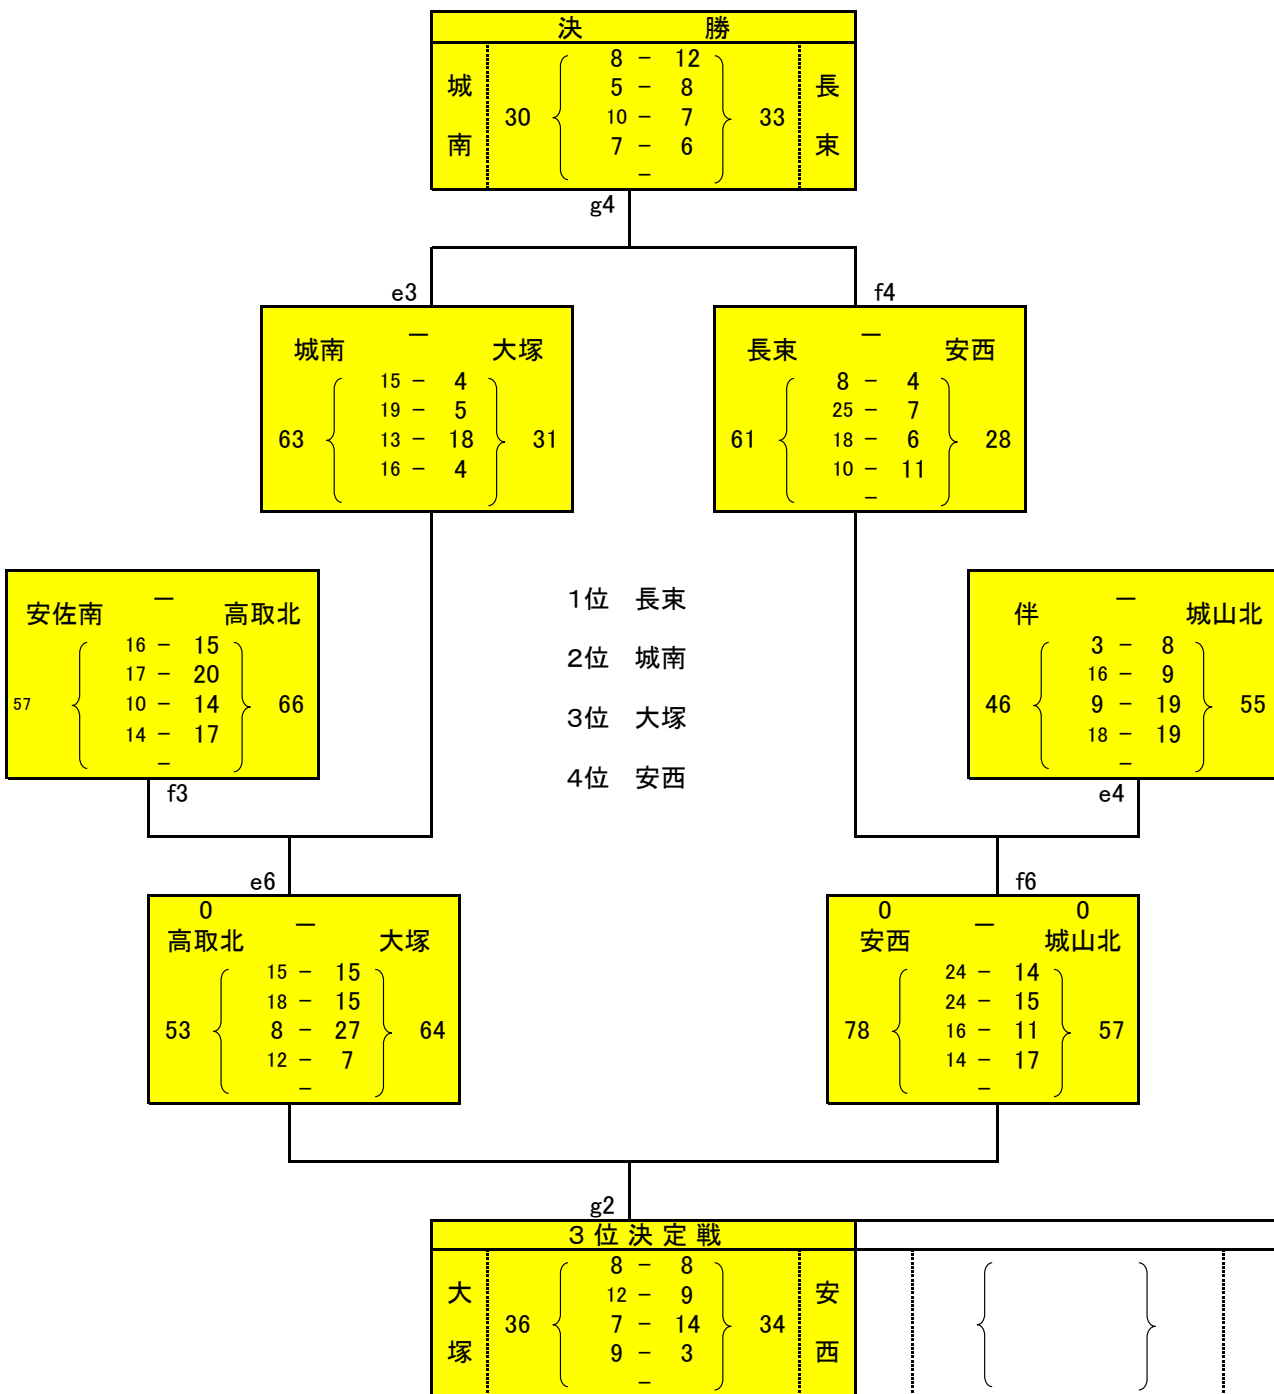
決　　勝

城南　30　8 － 12　5 － 8　10 － 7　7 － 6　－　33　長束

g4

e3

城南　－　大塚
63　15 － 4　19 － 5　13 － 18　16 － 4　31

f4

長束　－　安西
61　8 － 4　25 － 7　18 － 6　10 － 11　－　28

安佐南　－　高取北
57　16 － 15　17 － 20　10 － 14　14 － 17　－　66

f3

1位　長束
2位　城南
3位　大塚
4位　安西

伴　－　城山北
46　3 － 8　16 － 9　9 － 19　18 － 19　－　55

e4

e6

0
高取北　－　大塚
53　15 － 15　18 － 15　8 － 27　12 － 7　－　64

f6

0　0
安西　－　城山北
78　24 － 14　24 － 15　16 － 11　14 － 17　－　57

g2

３位決定戦

大塚　36　8 － 8　12 － 9　7 － 14　9 － 3　－　34　安西